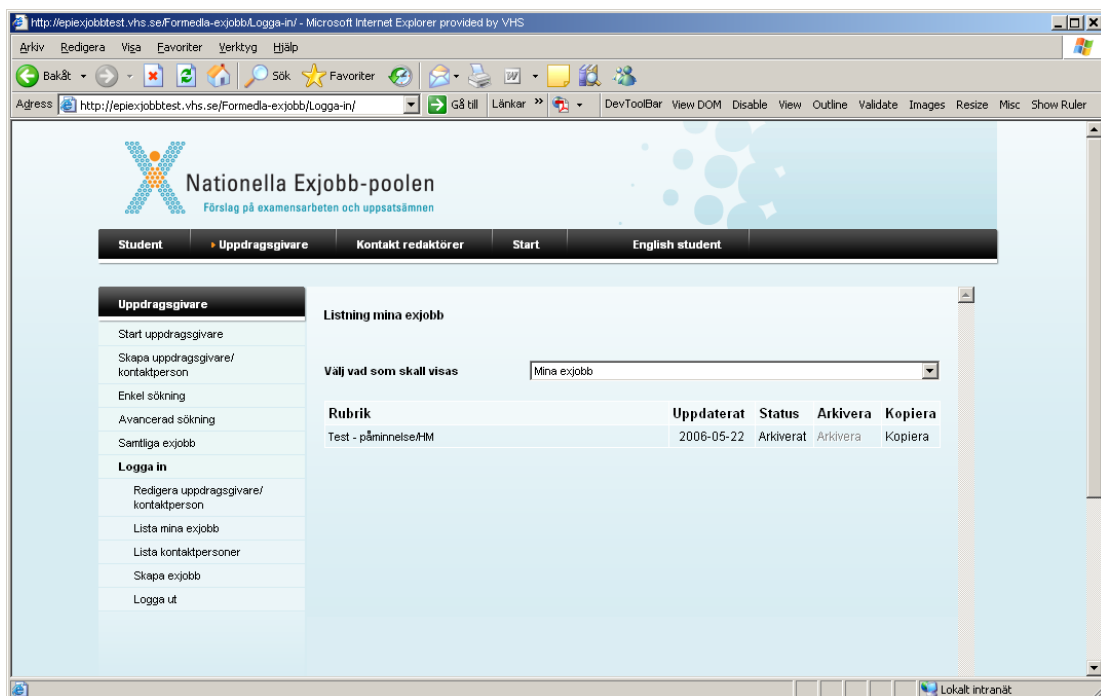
http://epiexjobbtest.vhs.se/Formedla-exjobb/Logga-in/ - Microsoft Internet Explorer provided by VHS

Arkiv Redigera Visa Favoriter Verktyg Hjälp

Bakåt Sök Favoriter

Adress http://epiexjobbtest.vhs.se/Formedla-exjobb/Logga-in/ Gå till Länkar DevToolBar View DOM Disable View Outline Validate Images Resize Misc Show Ruler

Nationella Exjobb-poolen
Förslag på examensarbeten och uppsatsämnen

Student | Uppdragsgivare | Kontakt redaktörer | Start | English student

Uppdragsgivare
Start uppdragsgivare
Skapa uppdragsgivare/ kontaktperson
Enkel sökning
Avancerad sökning
Samtliga exjobb
Logga in
Redigera uppdragsgivare/ kontaktperson
Lista mina exjobb
Lista kontaktpersoner
Skapa exjobb
Logga ut

Listning mina exjobb

Välj vad som skall visas Mina exjobb

| Rubrik | Uppdaterat | Status | Arkivera | Kopiera |
|---|---|---|---|---|
| Test - påminnelse/HM | 2006-05-22 | Arkiverat | Arkivera | Kopiera |

Lokalt intranät